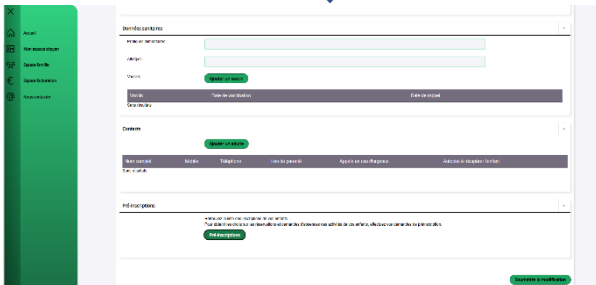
Accueil
Mon espace citoyen
Espace famille
Espace facturation
Se déconnecter

Données sanitaires

Numéro de sécurité sociale

Allergies

Vaccins

Ajouter un vaccin

| Vaccin | Date de vaccination | Date de rappel |
|---|---|---|

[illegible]

Contacts

Ajouter un contact

| Nom complet | Mobile | Téléphone | Lien de parenté | Appeler en cas d'urgence | Autorisé à récupérer l'enfant |
|---|---|---|---|---|---|

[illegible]

Pré-inscriptions

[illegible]
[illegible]

Pré-inscription

Enregistrer la modification